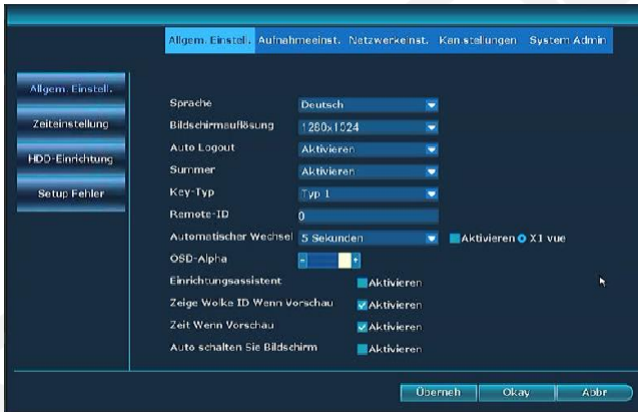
Allgem. Einstell. Aufnahmeeinst. Netzwerkeinst. Kanstellungen System Admin

Allgem. Einstell.
Zeiteinstellung
HDD-Einrichtung
Setup Fehler

| | |
|---|---|
| Sprache | Deutsch |
| Bildschirmauflösung | 1280x1024 |
| Auto Logout | Aktivieren |
| Summer | Aktivieren |
| Key-Typ | Typ 1 |
| Remote-ID | 0 |
| Automatischer Wechsel | 5 Sekunden |
| OSD-Alpha | - + |
| Einrichtungsassistent | Aktivieren |
| Zeige Wolke ID Wenn Vorschau | Aktivieren |
| Zeit Wenn Vorschau | Aktivieren |
| Auto schalten Sie Bildschirm | Aktivieren |

Aktivieren X1 vue

Übernehmen Okay Abbr